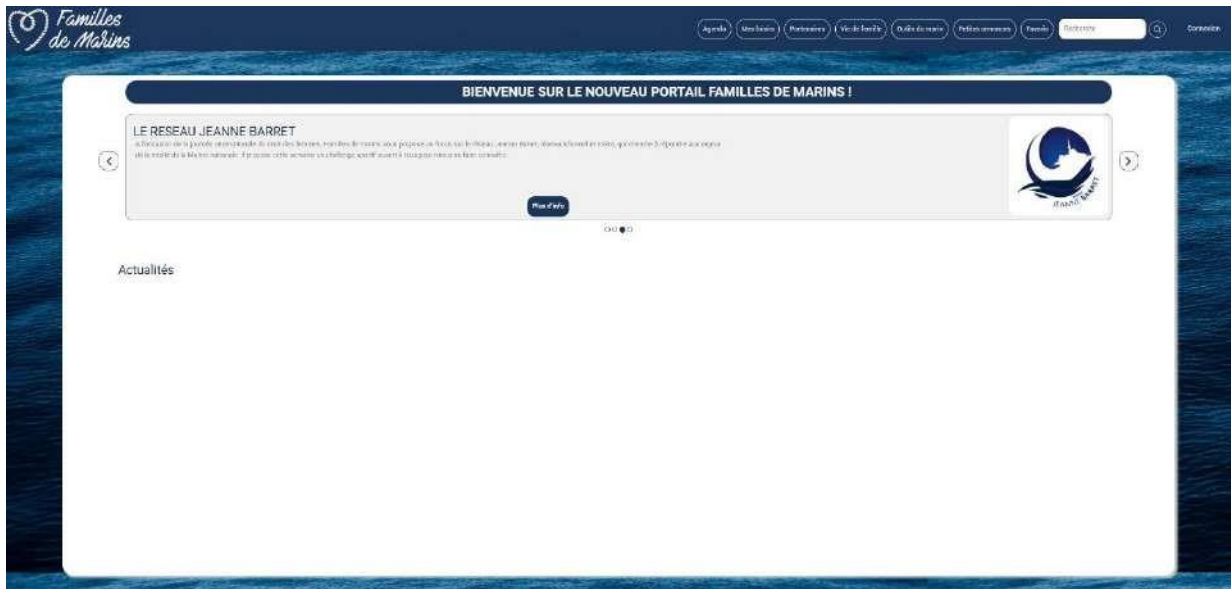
Familles de Marins

Agenda | Mes loisirs | Partenaires | Vie de famille | Outils du marin | Petites annonces | Forum | Recherche | Connexion

BIENVENUE SUR LE NOUVEAU PORTAIL FAMILLES DE MARINS !

LE RESEAU JEANNE BARRET

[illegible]

Plus d'info

JEANNE BARRET

Actualités